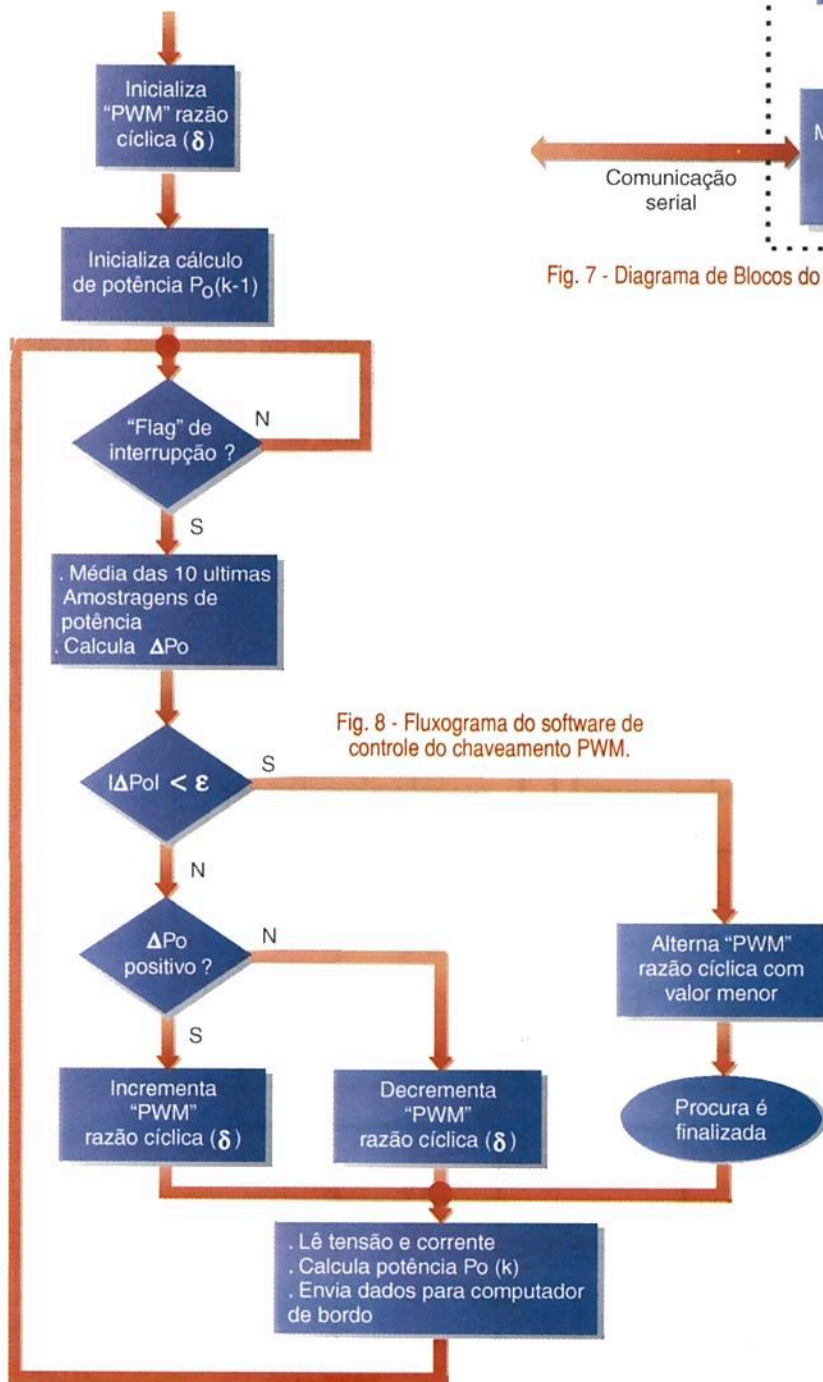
Inicializa "PWM" razão cíclica ($\delta$)

Inicializa cálculo de potência $P_O(k-1)$

"Flag" de interrupção ?

N

S

. Média das 10 ultimas Amostragens de potência
. Calcula $\Delta$Po

$|\Delta Po| < \varepsilon$

S

N

$\Delta$Po positivo ?

N

S

Incrementa "PWM" razão cíclica ($\delta$)

Decrementa "PWM" razão cíclica ($\delta$)

Alterna "PWM" razão cíclica com valor menor

Procura é finalizada

. Lê tensão e corrente
. Calcula potência Po (k)
. Envia dados para computador de bordo

Fig. 8 - Fluxograma do software de controle do chaveamento PWM.

Comunicação serial

M

Fig. 7 - Diagrama de Blocos do